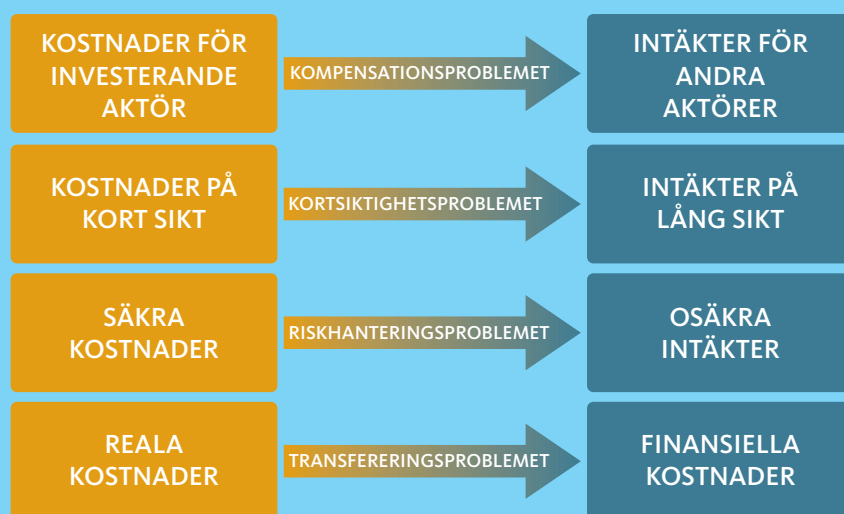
KOSTNADER FÖR INVESTERANDE AKTÖR

KOMPENSATIONSPROBLEMET

INTÄKTER FÖR ANDRA AKTÖRER

KOSTNADER PÅ KORT SIKT

KORTSIKTIGHETSPROBLEMET

INTÄKTER PÅ LÅNG SIKT

SÄKRA KOSTNADER

RISKHANTERINGSPROBLEMET

OSÄKRA INTÄKTER

REALA KOSTNADER

TRANSFERERINGSPROBLEMET

FINANSIELLA KOSTNADER